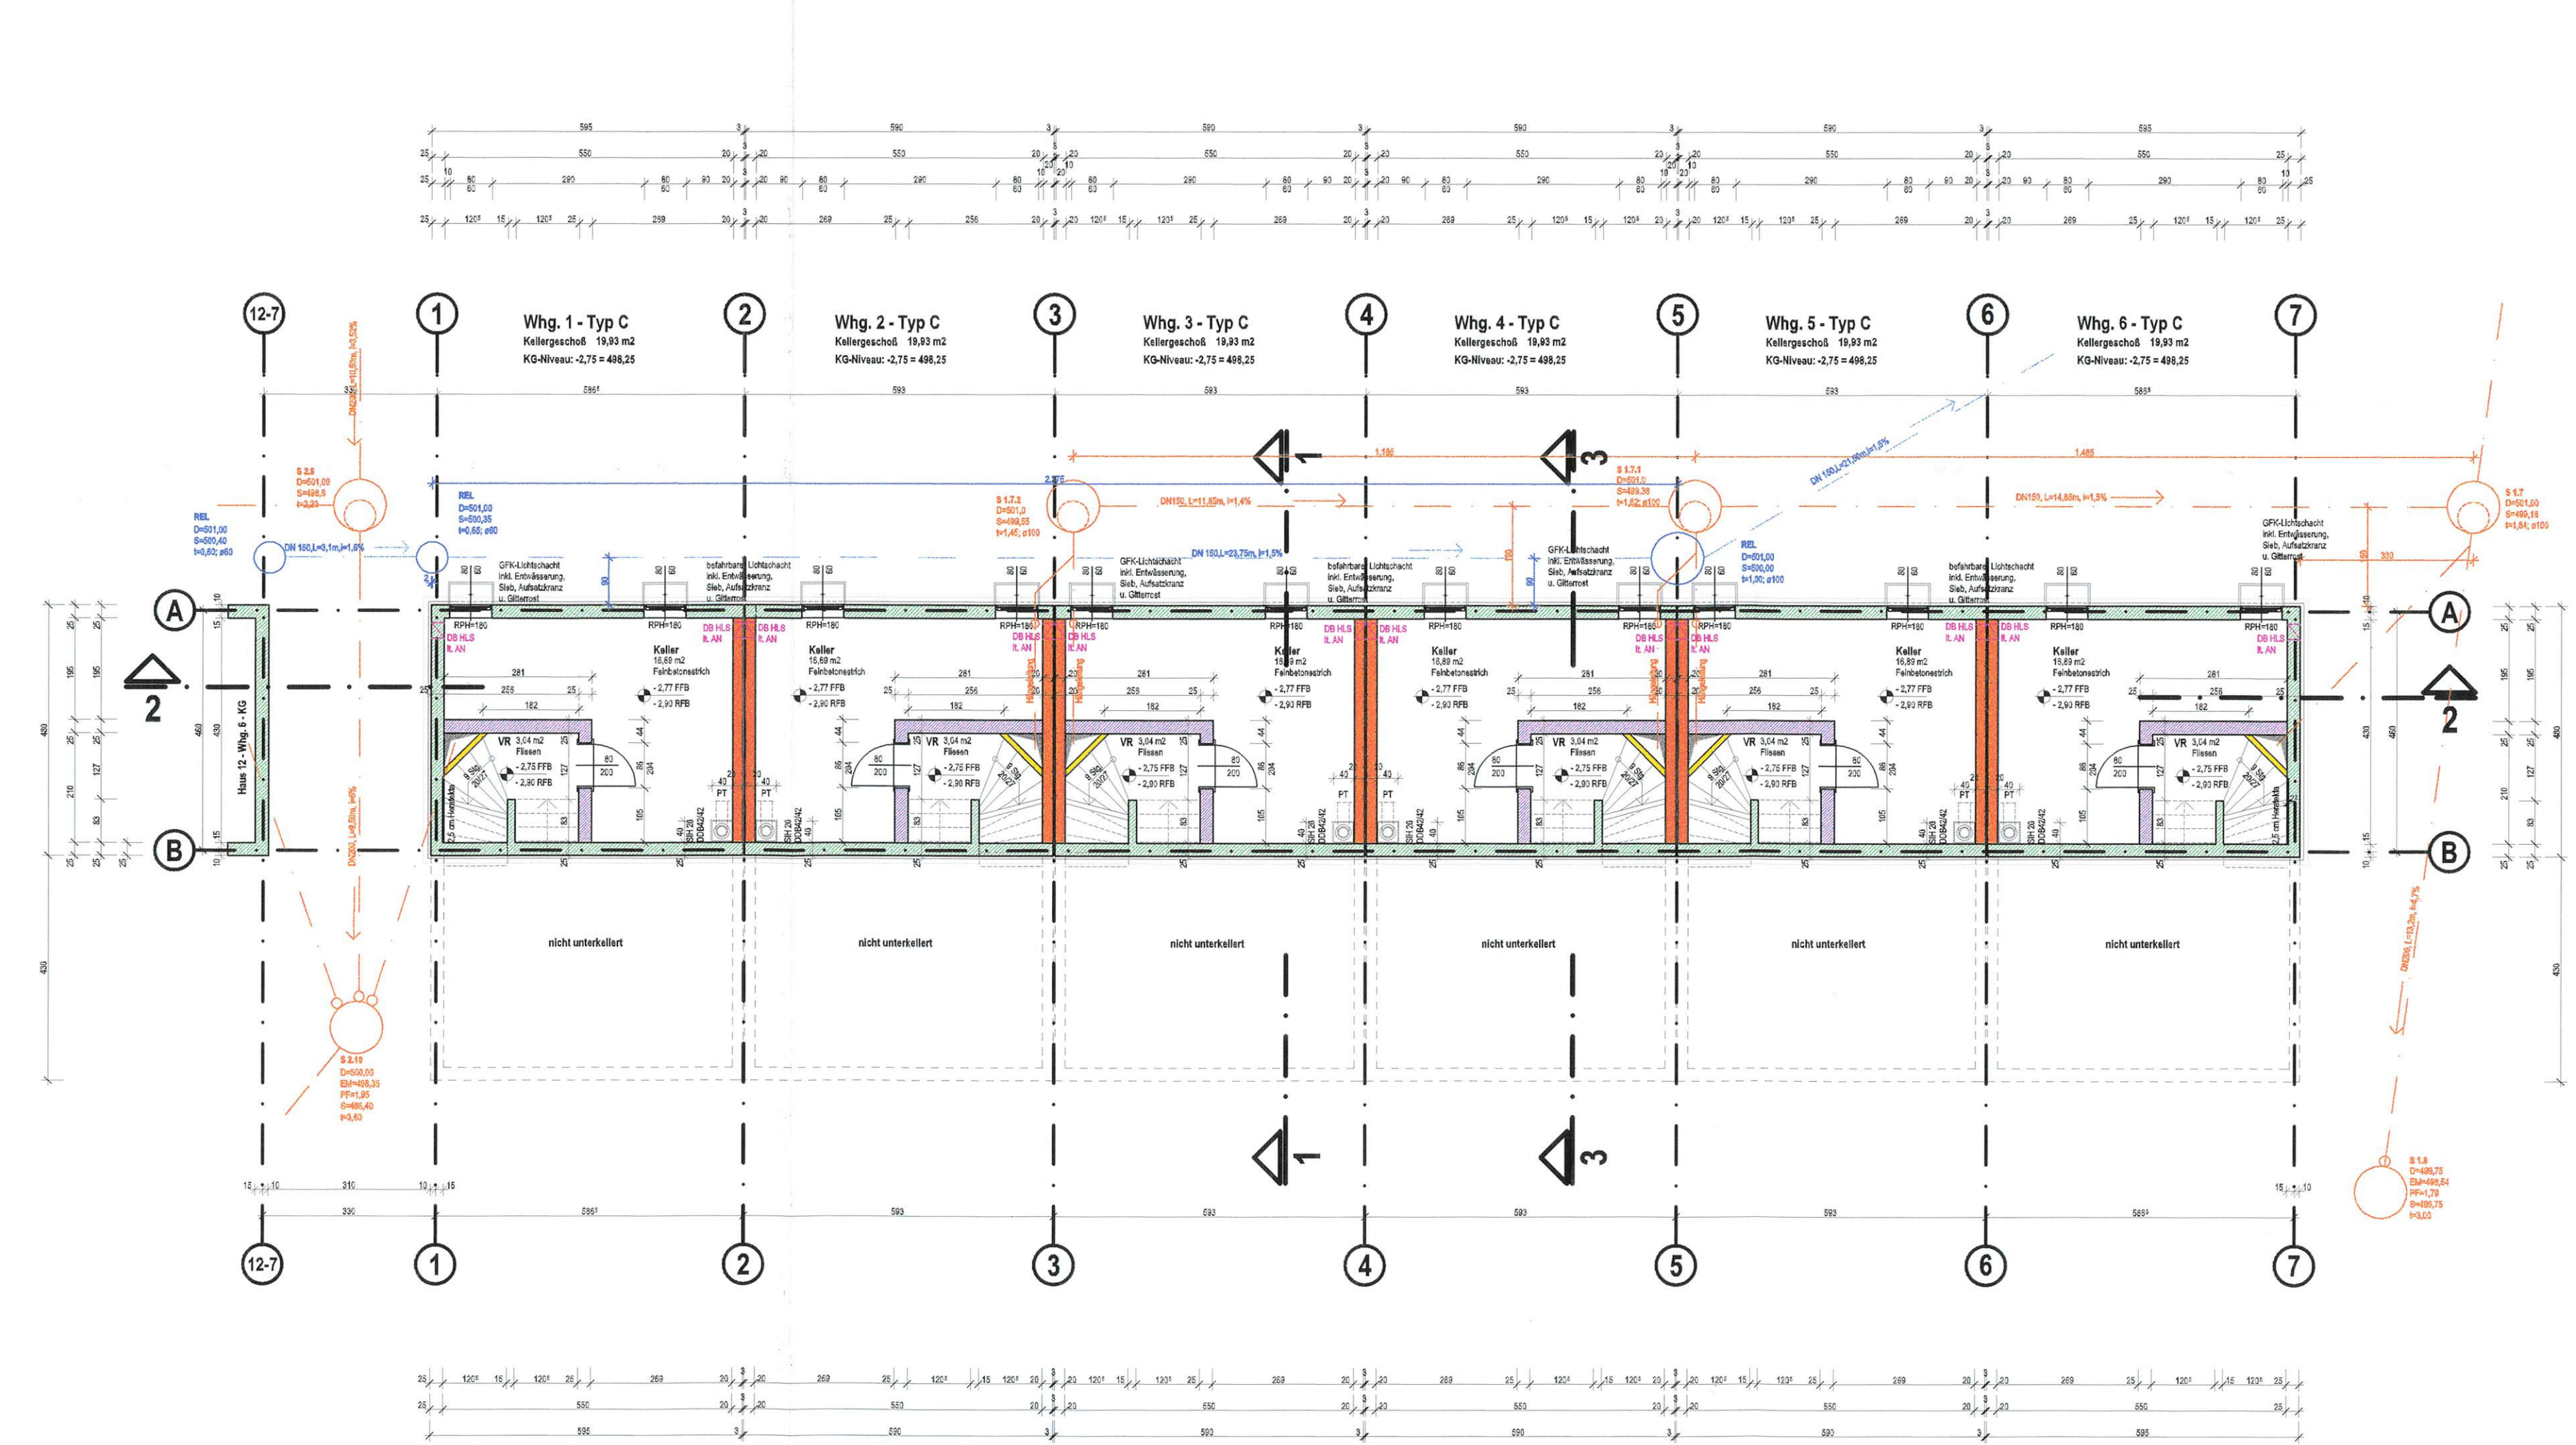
Whg. 1 - Typ C
Kellergeschoß 19,93 m2
KG-Niveau: -2,75 = 498,25

Whg. 2 - Typ C
Kellergeschoß 19,93 m2
KG-Niveau: -2,75 = 498,25

Whg. 3 - Typ C
Kellergeschoß 19,93 m2
KG-Niveau: -2,75 = 498,25

Whg. 4 - Typ C
Kellergeschoß 19,93 m2
KG-Niveau: -2,75 = 498,25

Whg. 5 - Typ C
Kellergeschoß 19,93 m2
KG-Niveau: -2,75 = 498,25

Whg. 6 - Typ C
Kellergeschoß 19,93 m2
KG-Niveau: -2,75 = 498,25

12-7 1 2 3 4 5 6 7

A B

2 2 1 3 1 3

595 590 590 590 590 595
550 550 550 550 550 550
586⁵ 593 593 593 593 586⁵
330

S 2.9
D=501,00
S=498,8
t=2,20

REL
D=501,00
S=500,40
t=0,60; ø60

REL
D=501,00
S=500,35
t=0,65; ø60

DN 150,L=3,1m,i=1,5%

S 1.7.2
D=501,0
S=499,55
t=1,45; ø100

DN150, L=11,85m, i=1,4%

DN 150,L=23,75m, i=1,5%

S 1.7.1
D=501,0
S=499,38
t=1,62; ø100

REL
D=501,00
S=500,00
t=1,00; ø100

DN 150,L=21,00m,i=1,5%

DN150, L=14,65m, i=1,5%

S 1.7
D=501,00
S=499,16
t=1,84; ø100

1.186
1.485
2.376

GFK-Lichtschacht inkl. Entwässerung, Sieb, Aufsatzkranz u. Gitterrost

befahrbarer Lichtschacht inkl. Entwässerung, Sieb, Aufsatzkranz u. Gitterrost

RPH=180

DB HLS lt. AN

Keller
16,89 m2
Feinbetonestrich
- 2,77 FFB
- 2,90 RFB

VR 3,04 m2
Fliesen
- 2,75 FFB
- 2,90 RFB

9 Stg. 20/27

PT

281 256 182

Haus 12 - Whg. 6 - KG

nicht unterkellert

S 2.10
D=500,00
EM=498,35
PF=1,95
S=495,40
t=3,60

S 1.6
D=499,75
EM=498,54
PF=1,79
S=495,75
t=3,00

DN200, L=13,20m, i=4,7%

15 10 310 10 15
330 586⁵ 593 593 593 593 586⁵

25 120⁵ 15 120⁵ 25 269 20 3 20
595 590 590 590 590 595